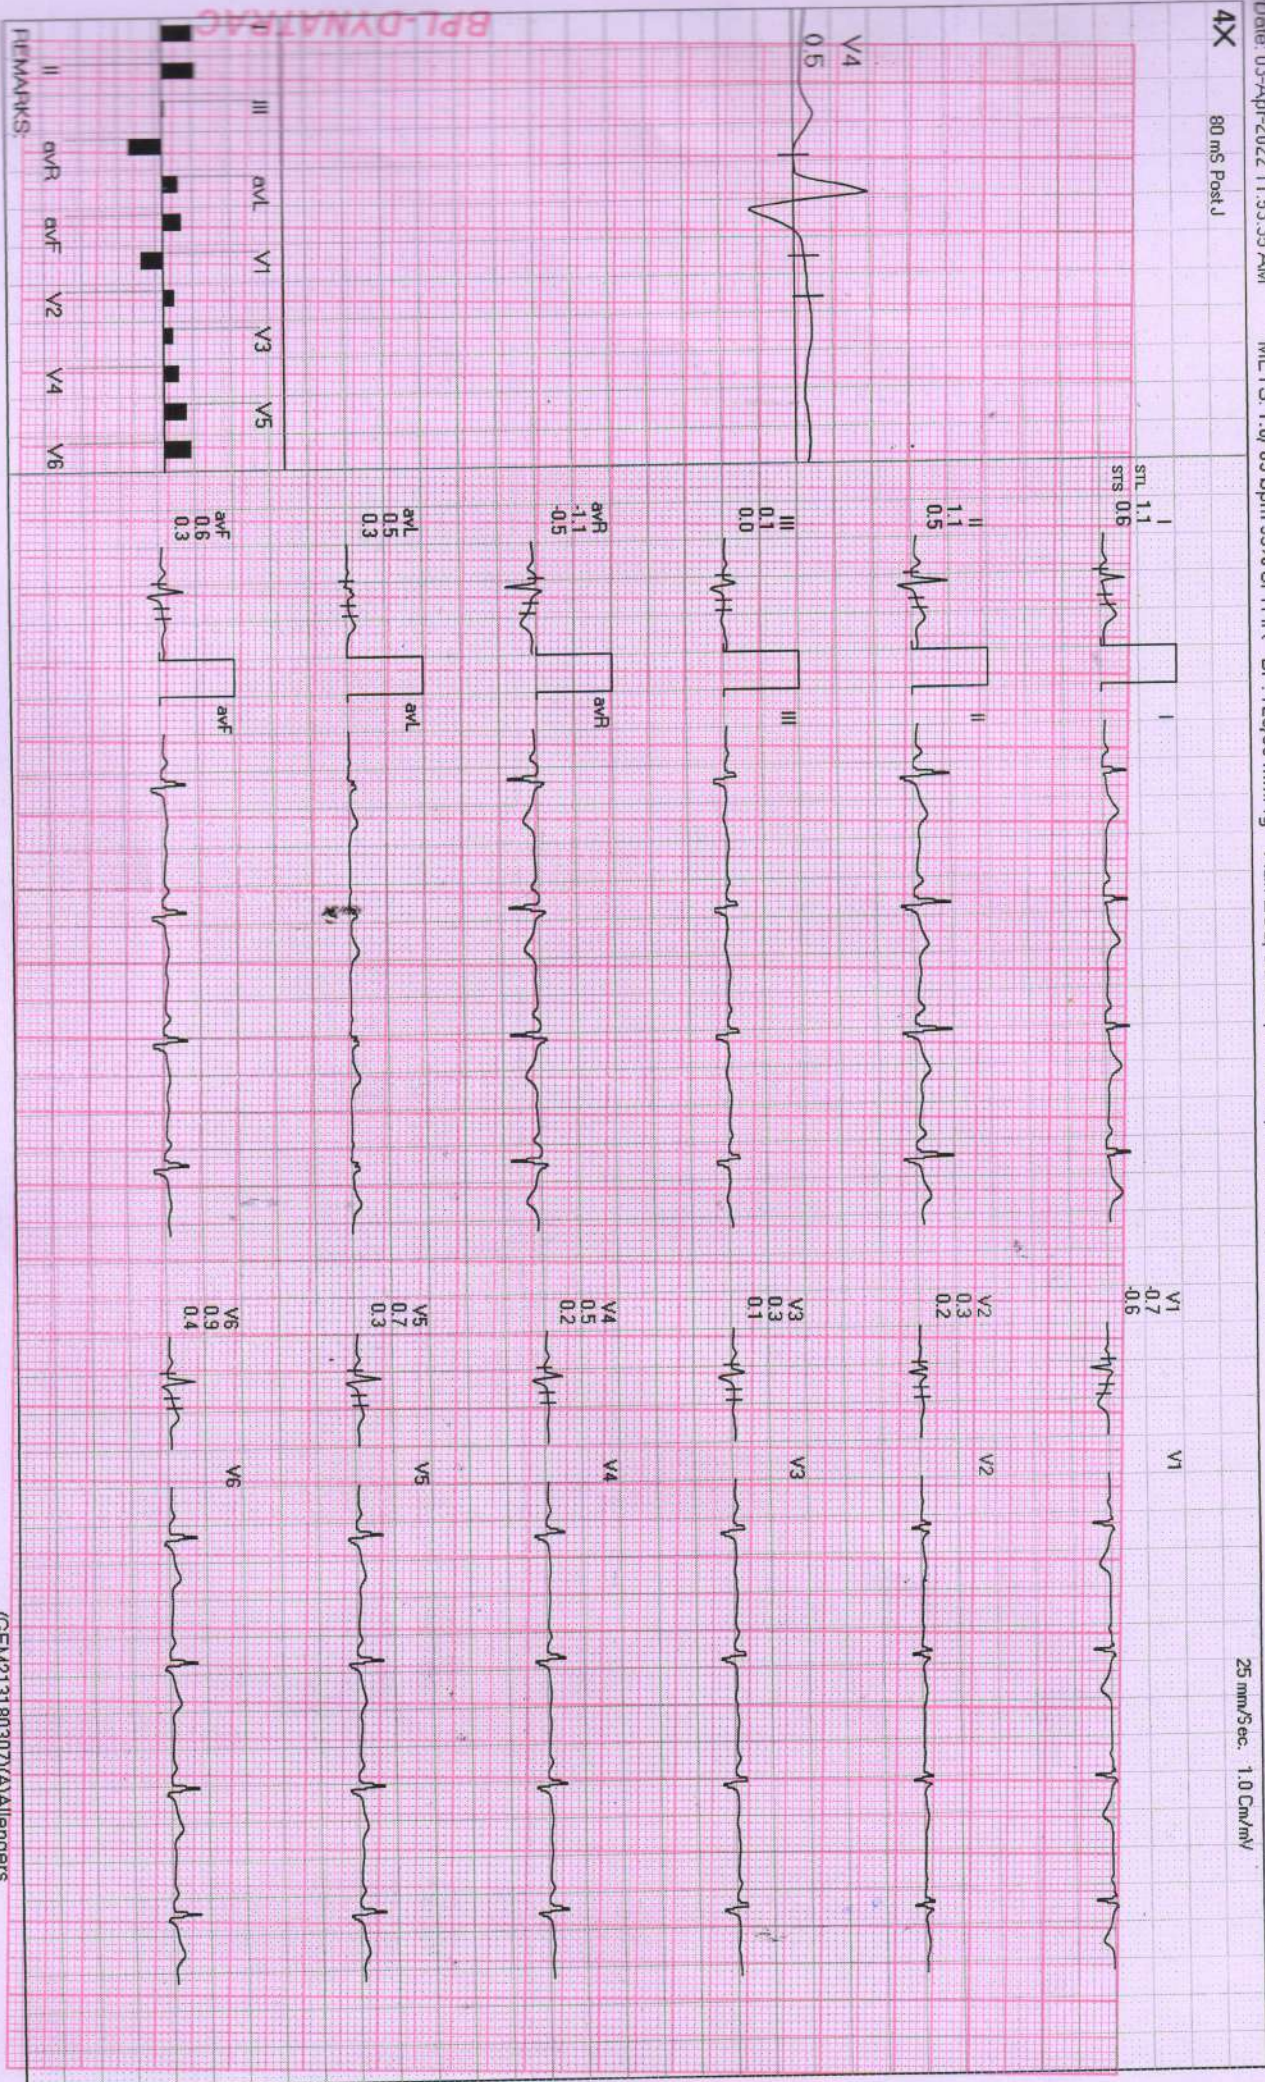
Date: 05-Apr-2022 11:53:59 AM

4X

80 mS Post J

BPL-DYNATRAC

V4
0.5

III avL V1 V3 V5

II avR avF V2 V4 V6

REMARKS:

I
STL 1.1
STS 0.6

II
1.1
0.5

III
0.1
0.0

avR
-1.1
-0.5

avL
0.5
0.3

avF
0.6
0.3

I

II

III

avR

avL

avF

V1
-0.7
-0.6

V2
0.3
0.2

V3
0.3
0.1

V4
0.5
0.2

V5
0.7
0.3

V6
0.9
0.4

V1

V2

V3

V4

V5

V6

25 mm/Sec. 1.0 Cm/mV